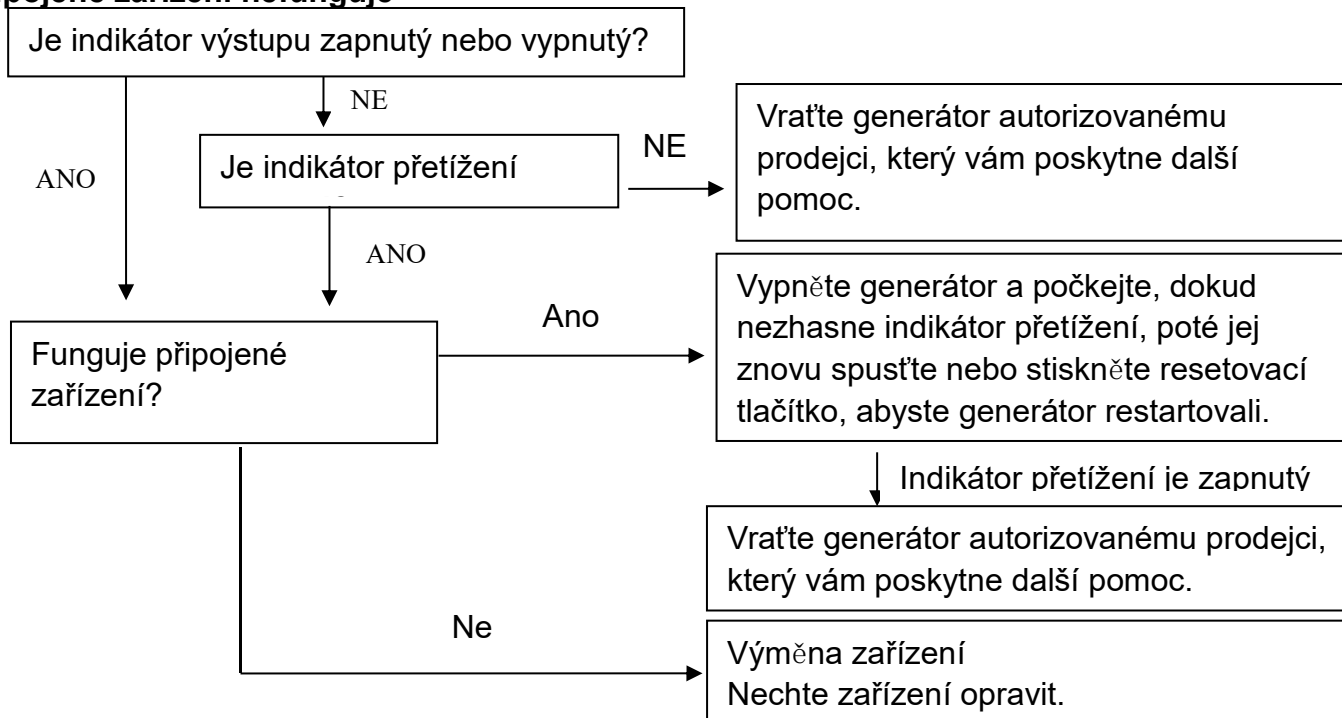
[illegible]

Je indikátor výstupu zapnutý nebo vypnutý?

NE

ANO

Je indikátor přetížení

NE

Vraťte generátor autorizovanému prodejci, který vám poskytne další pomoc.

ANO

Ano

Funguje připojené zařízení?

Vypněte generátor a počkejte, dokud nezhasne indikátor přetížení, poté jej znovu spusťte nebo stiskněte resetovací tlačítko, abyste generátor restartovali.

Indikátor přetížení je zapnutý

Vraťte generátor autorizovanému prodejci, který vám poskytne další pomoc.

Ne

Výměna zařízení
Nechte zařízení opravit.